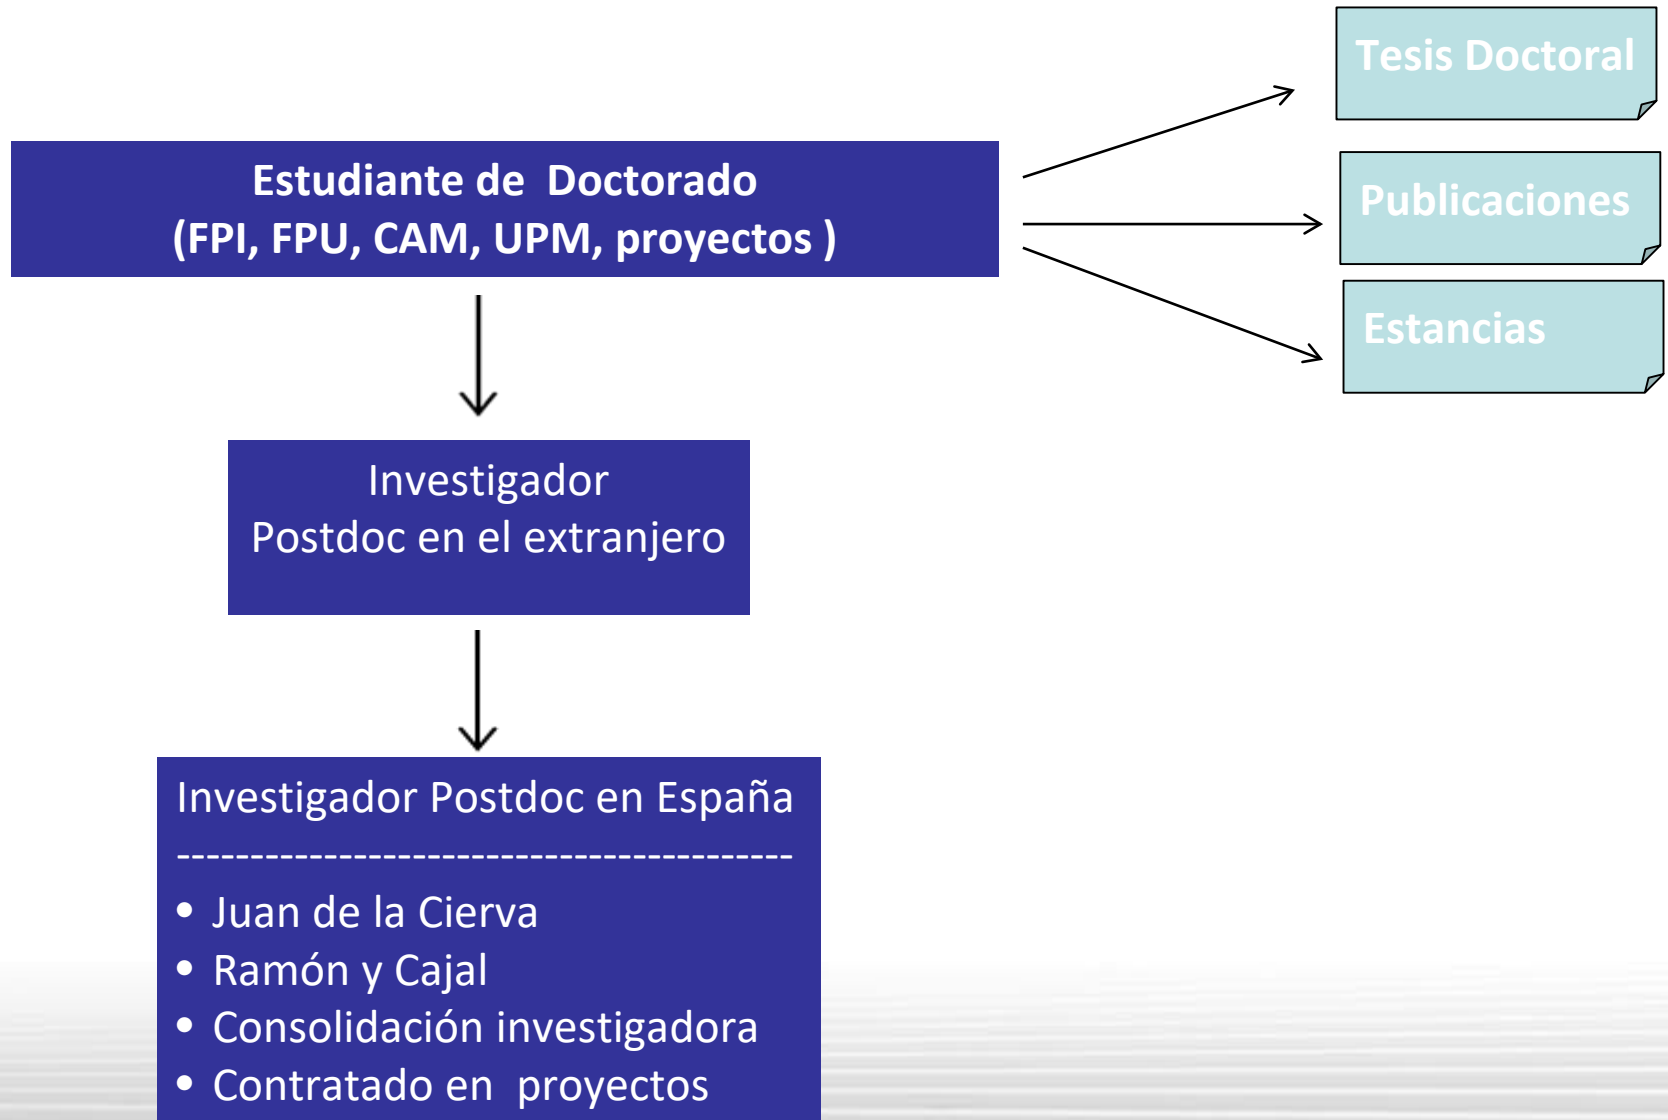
Estudiante de Doctorado
(FPI, FPU, CAM, UPM, proyectos )

Tesis Doctoral

Publicaciones

Estancias

Investigador
Postdoc en el extranjero

Investigador Postdoc en España
----------------------------------------
• Juan de la Cierva
• Ramón y Cajal
• Consolidación investigadora
• Contratado en proyectos